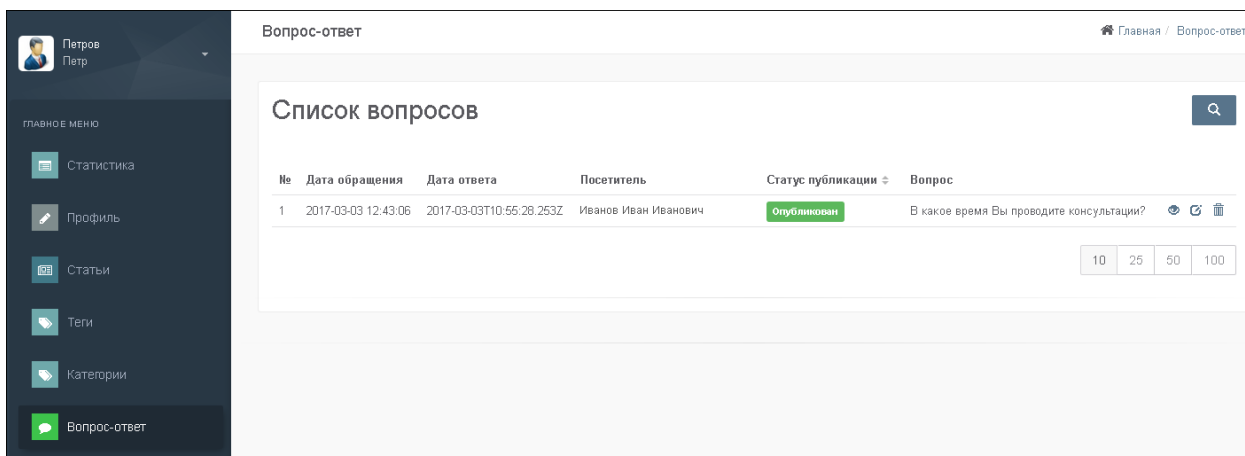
Петров
Петр

ГЛАВНОЕ МЕНЮ

Статистика

Профиль

Статьи

Теги

Категории

Вопрос-ответ

Вопрос-ответ

Главная / Вопрос-ответ

Список вопросов

| № | Дата обращения | Дата ответа | Посетитель | Статус публикации | Вопрос |
|---|---|---|---|---|---|
| 1 | 2017-03-03 12:43:06 | 2017-03-03T10:55:28.253Z | Иванов Иван Иванович | Опубликован | В какое время Вы проводите консультации? |

10 25 50 100